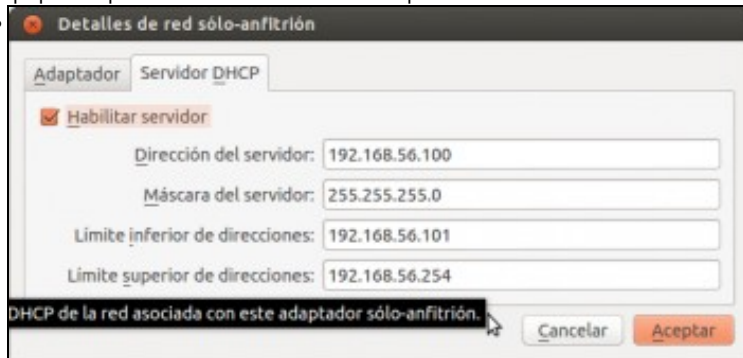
Detalles de red sólo-anfitrión

Adaptador | Servidor DHCP

Habilitar servidor

Dirección del servidor: 192.168.56.100

Máscara del servidor: 255.255.255.0

Límite inferior de direcciones: 192.168.56.101

Límite superior de direcciones: 192.168.56.254

DHCP de la red asociada con este adaptador sólo-anfitrión.

Cancelar

Aceptar